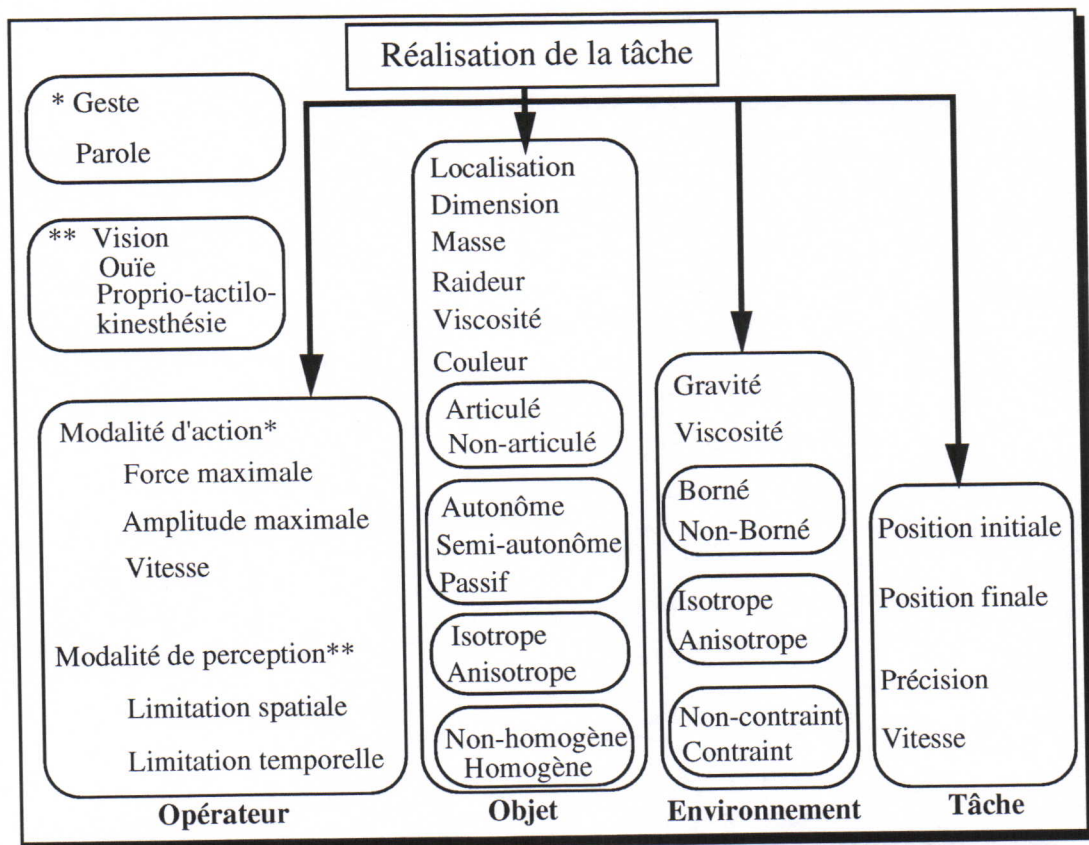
Réalisation de la tâche

* Geste
Parole

** Vision
Ouïe
Proprio-tactilo-kinesthésie

Modalité d'action*
Force maximale
Amplitude maximale
Vitesse

Modalité de perception**
Limitation spatiale
Limitation temporelle

Opérateur

Localisation
Dimension
Masse
Raideur
Viscosité
Couleur

Articulé
Non-articulé

Autonôme
Semi-autonôme
Passif

Isotrope
Anisotrope

Non-homogène
Homogène

Objet

Gravité
Viscosité

Borné
Non-Borné

Isotrope
Anisotrope

Non-contraint
Contraint

Environnement

Position initiale
Position finale
Précision
Vitesse

Tâche